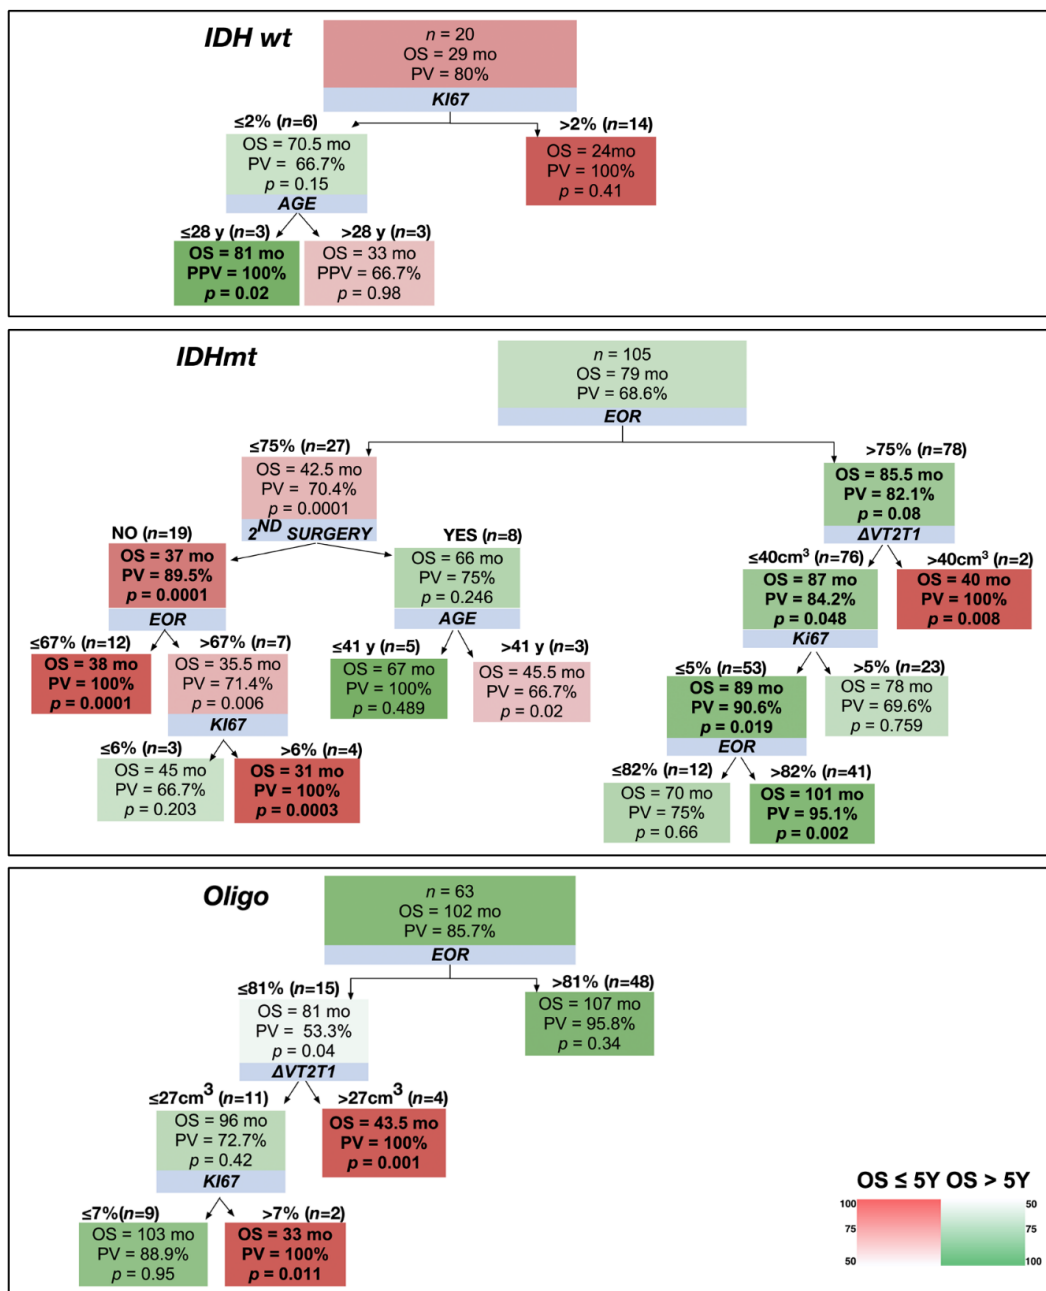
IDH wt

$n$ = 20
OS = 29 mo
PV = 80%
KI67

≤2% ($n$=6)
OS = 70.5 mo
PV = 66.7%
$p$ = 0.15
AGE

>2% ($n$=14)
OS = 24mo
PV = 100%
$p$ = 0.41

≤28 y ($n$=3)
OS = 81 mo
PPV = 100%
$p$ = 0.02

>28 y ($n$=3)
OS = 33 mo
PPV = 66.7%
$p$ = 0.98

IDHmt

$n$ = 105
OS = 79 mo
PV = 68.6%
EOR

≤75% ($n$=27)
OS = 42.5 mo
PV = 70.4%
$p$ = 0.0001
2$^{ND}$ SURGERY

>75% ($n$=78)
OS = 85.5 mo
PV = 82.1%
$p$ = 0.08
ΔVT2T1

NO ($n$=19)
OS = 37 mo
PV = 89.5%
$p$ = 0.0001
EOR

YES ($n$=8)
OS = 66 mo
PV = 75%
$p$ = 0.246
AGE

≤40cm$^3$ ($n$=76)
OS = 87 mo
PV = 84.2%
$p$ = 0.048
Ki67

>40cm$^3$ ($n$=2)
OS = 40 mo
PV = 100%
$p$ = 0.008

≤67% ($n$=12)
OS = 38 mo
PV = 100%
$p$ = 0.0001

>67% ($n$=7)
OS = 35.5 mo
PV = 71.4%
$p$ = 0.006
KI67

≤41 y ($n$=5)
OS = 67 mo
PV = 100%
$p$ = 0.489

>41 y ($n$=3)
OS = 45.5 mo
PV = 66.7%
$p$ = 0.02

≤5% ($n$=53)
OS = 89 mo
PV = 90.6%
$p$ = 0.019
EOR

>5% ($n$=23)
OS = 78 mo
PV = 69.6%
$p$ = 0.759

≤6% ($n$=3)
OS = 45 mo
PV = 66.7%
$p$ = 0.203

>6% ($n$=4)
OS = 31 mo
PV = 100%
$p$ = 0.0003

≤82% ($n$=12)
OS = 70 mo
PV = 75%
$p$ = 0.66

>82% ($n$=41)
OS = 101 mo
PV = 95.1%
$p$ = 0.002

Oligo

$n$ = 63
OS = 102 mo
PV = 85.7%
EOR

≤81% ($n$=15)
OS = 81 mo
PV = 53.3%
$p$ = 0.04
ΔVT2T1

>81% ($n$=48)
OS = 107 mo
PV = 95.8%
$p$ = 0.34

≤27cm$^3$ ($n$=11)
OS = 96 mo
PV = 72.7%
$p$ = 0.42
KI67

>27cm$^3$ ($n$=4)
OS = 43.5 mo
PV = 100%
$p$ = 0.001

≤7%($n$=9)
OS = 103 mo
PV = 88.9%
$p$ = 0.95

>7% ($n$=2)
OS = 33 mo
PV = 100%
$p$ = 0.011

OS ≤ 5Y OS > 5Y
100
75
50
50
75
100